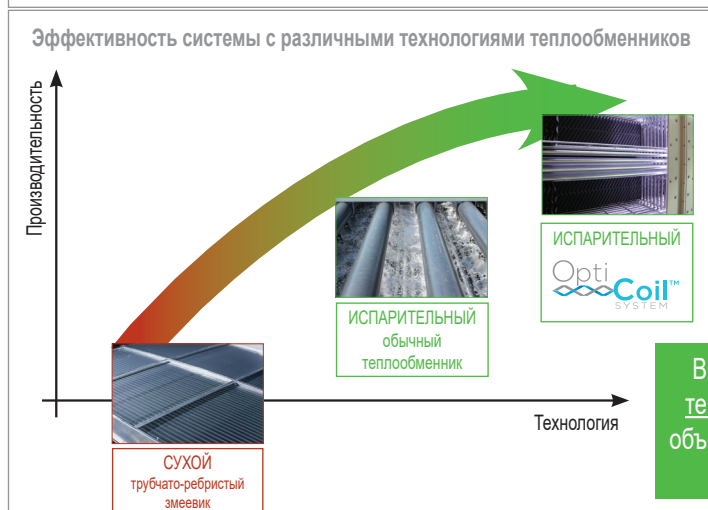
Эффективность системы с различными технологиями теплообменников

Производительность

Технология

СУХОЙ
трубчато-ребристый змеевик

ИСПАРИТЕЛЬНЫЙ
обычный теплообменник

ИСПАРИТЕЛЬНЫЙ

Opti Coil™ SYSTEM

В
те
объ